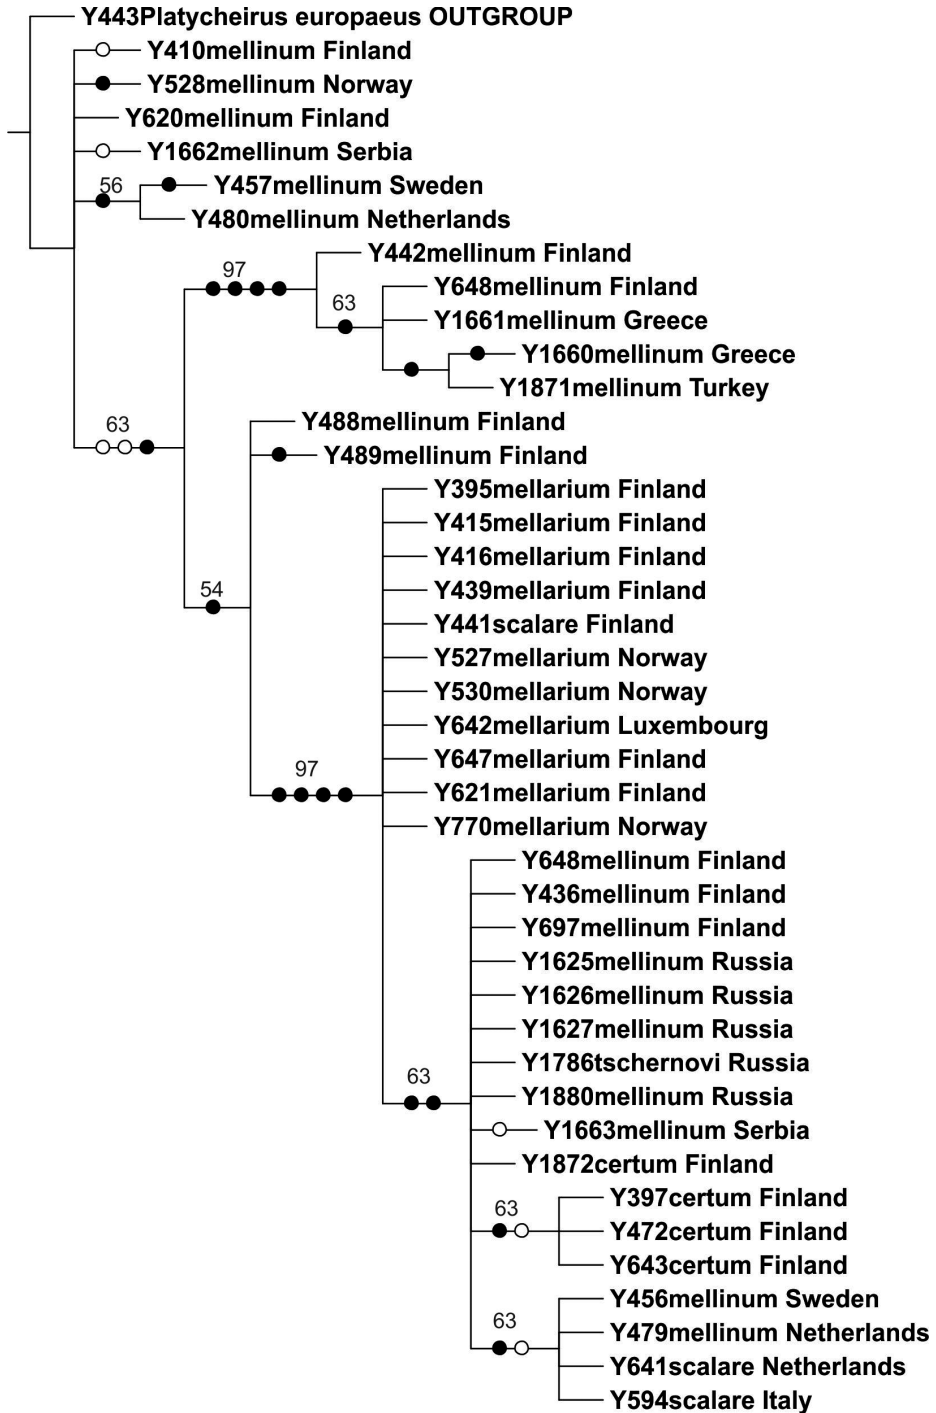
Y443Platycheirus europaeus OUTGROUP
Y410mellinum Finland
Y528mellinum Norway
Y620mellinum Finland
Y1662mellinum Serbia
56
Y457mellinum Sweden
Y480mellinum Netherlands
Y442mellinum Finland
97
63
Y648mellinum Finland
Y1661mellinum Greece
Y1660mellinum Greece
Y1871mellinum Turkey
63
Y488mellinum Finland
Y489mellinum Finland
Y395mellarium Finland
Y415mellarium Finland
Y416mellarium Finland
Y439mellarium Finland
54
Y441scalare Finland
Y527mellarium Norway
Y530mellarium Norway
Y642mellarium Luxembourg
Y647mellarium Finland
97
Y621mellarium Finland
Y770mellarium Norway
Y648mellinum Finland
Y436mellinum Finland
Y697mellinum Finland
Y1625mellinum Russia
Y1626mellinum Russia
Y1627mellinum Russia
Y1786tschernovi Russia
63
Y1880mellinum Russia
Y1663mellinum Serbia
Y1872certum Finland
63
Y397certum Finland
Y472certum Finland
Y643certum Finland
Y456mellinum Sweden
63
Y479mellinum Netherlands
Y641scalare Netherlands
Y594scalare Italy